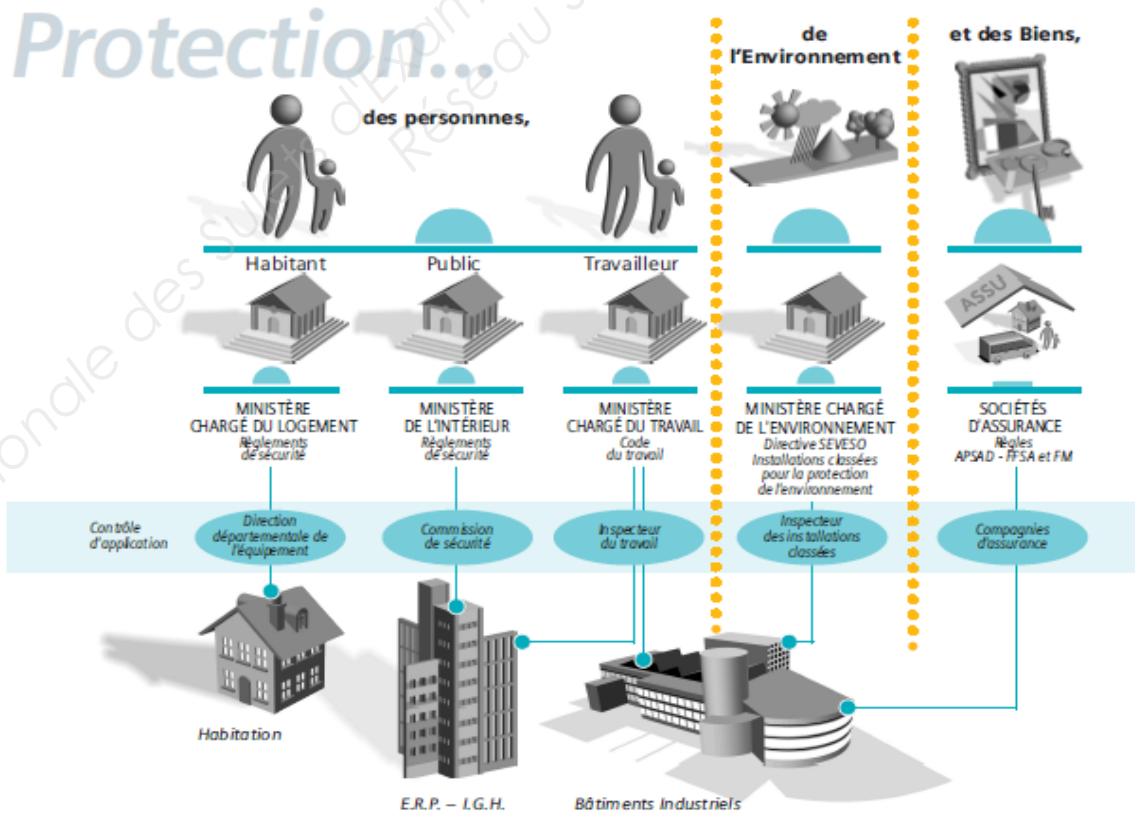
Protection...

des personnnes,

de l'Environnement

et des Biens,

Habitant

Public

Travailleur

ASSU

MINISTÈRE CHARGÉ DU LOGEMENT
Règlements de sécurité

MINISTÈRE DE L'INTÉRIEUR
Règlements de sécurité

MINISTÈRE CHARGÉ DU TRAVAIL
Code du travail

MINISTÈRE CHARGÉ DE L'ENVIRONNEMENT
Directive SEVESO
Installations classées pour la protection de l'environnement

SOCIÉTÉS D'ASSURANCE
Règles APSAD - FFSA et FM

Contrôle d'application

Direction départementale de l'équipement

Commission de sécurité

Inspecteur du travail

Inspecteur des installations classées

Compagnies d'assurance

Habitation

E.R.P. – I.G.H.

Bâtiments Industriels

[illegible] des Sujets d'Exam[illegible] Réseau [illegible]